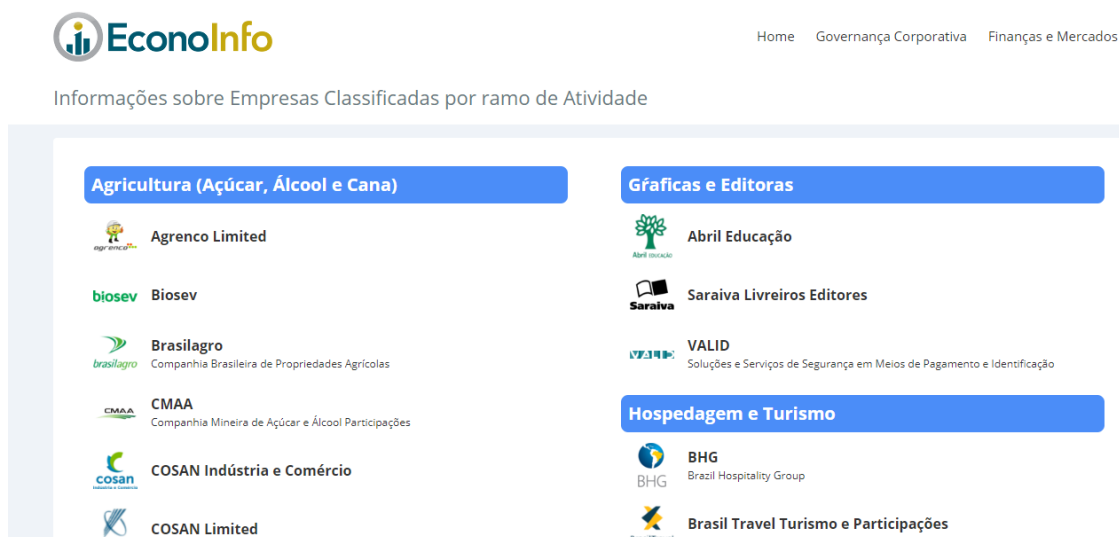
EconoInfo

Home Governança Corporativa Finanças e Mercados

Informações sobre Empresas Classificadas por ramo de Atividade

Agricultura (Açúcar, Álcool e Cana)

agrenco Agrenco Limited

biosev Biosev

brasilagro Brasilagro
Companhia Brasileira de Propriedades Agrícolas

CMAA CMAA
Companhia Mineira de Açúcar e Álcool Participações

cosan COSAN Indústria e Comércio

COSAN Limited

Gŕaficas e Editoras

Abril educação Abril Educação

Saraiva Saraiva Livreiros Editores

VALID VALID
Soluções e Serviços de Segurança em Meios de Pagamento e Identificação

Hospedagem e Turismo

BHG BHG
Brazil Hospitality Group

Brasil Travel Turismo e Participações